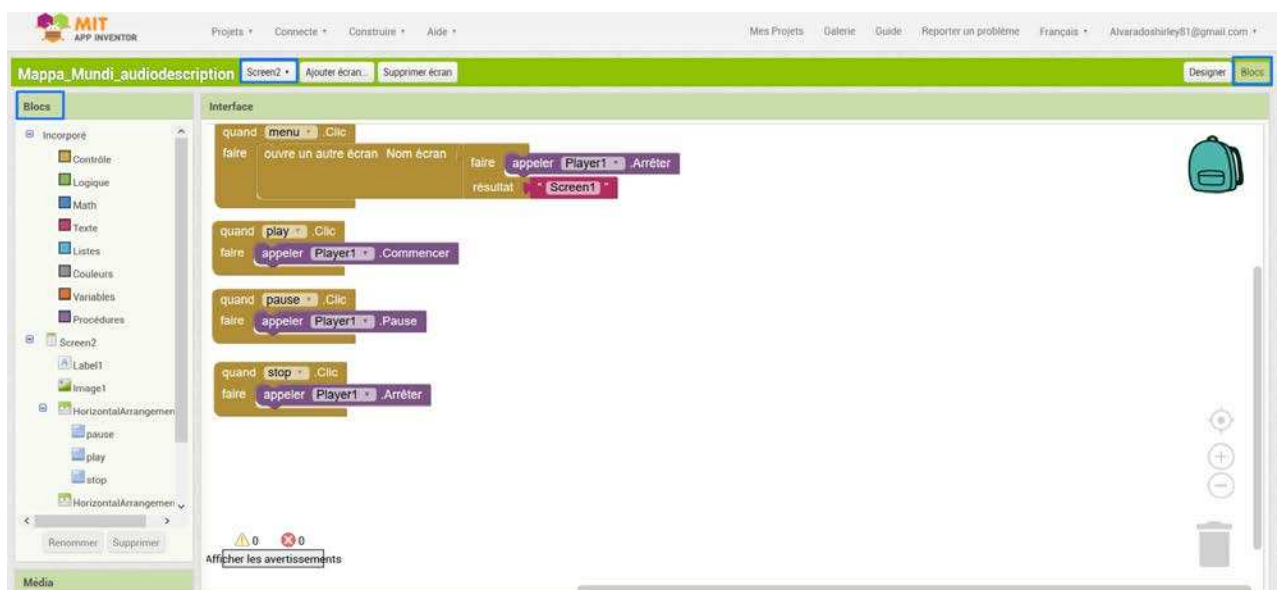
MIT APP INVENTOR

Projets ▾ Connecte ▾ Construire ▾ Aide ▾

Mes Projets Galerie Guide Reporter un problème Français ▾ Alvaradoshirley81@gmail.com ▾

Mappa_Mundi_audiodescription Screen2 ▾ Ajouter écran... Supprimer écran

Designer Blocs

Blocs

Interface

Incorporé
Contrôle
Logique
Math
Texte
Listes
Couleurs
Variables
Procédures
Screen2
Label1
Image1
HorizontalArrangemen
pause
play
stop
HorizontalArrangemen

Renommer Supprimer

Média

quand menu ▾ .Clic
faire ouvre un autre écran Nom écran
faire appeler Player1 ▾ .Arrêter
résultat " Screen1 "

quand play ▾ .Clic
faire appeler Player1 ▾ .Commencer

quand pause ▾ .Clic
faire appeler Player1 ▾ .Pause

quand stop ▾ .Clic
faire appeler Player1 ▾ .Arrêter

0 0
Afficher les avertissements